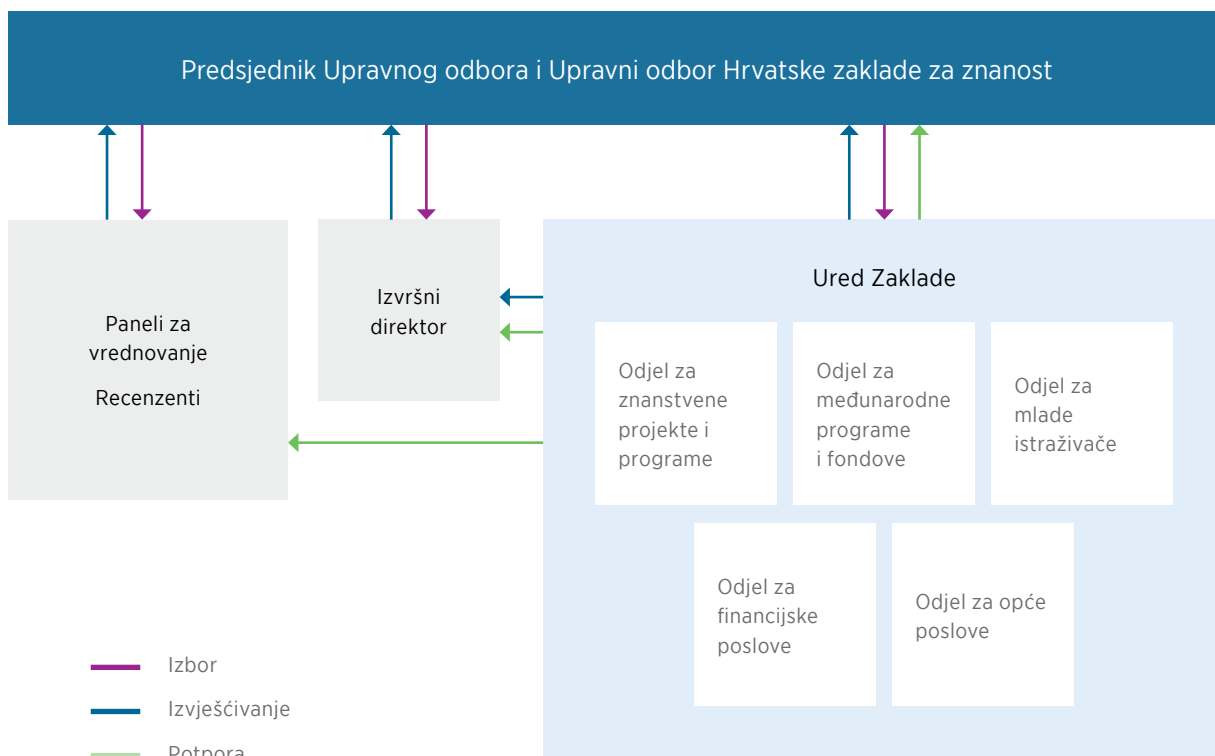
Predsjednik Upravnog odbora i Upravni odbor Hrvatske zaklade za znanost

Paneli za vrednovanje

Recenzenti

Izvršni direktor

Ured Zaklade

Odjel za znanstvene projekte i programe

Odjel za međunarodne programe i fondove

Odjel za mlade istraživače

Odjel za financijske poslove

Odjel za opće poslove

Izbor

Izvješćivanje

Potpora